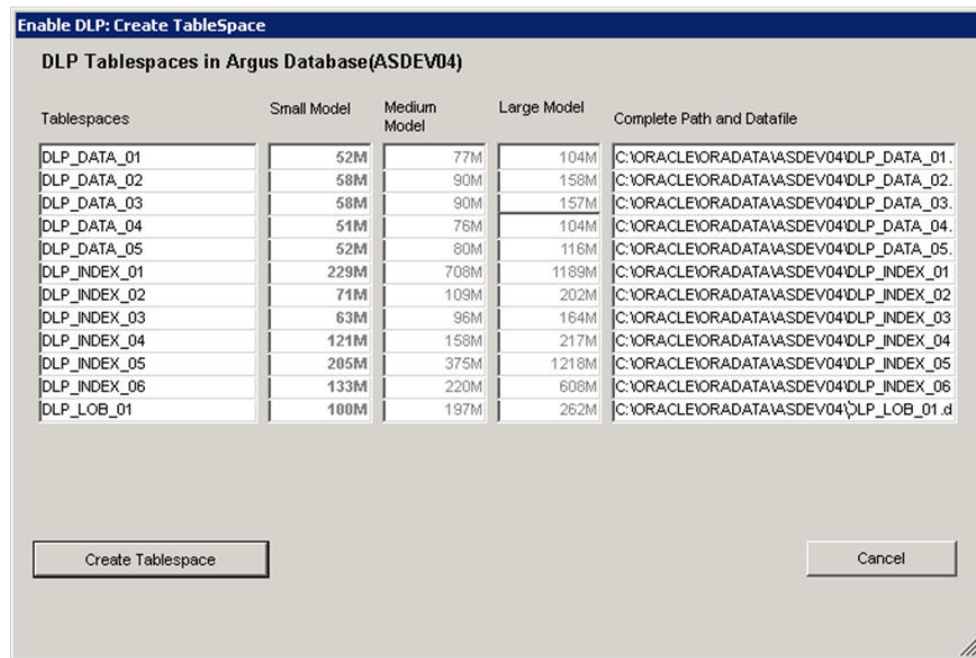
Enable DLP: Create TableSpace

DLP Tablespaces in Argus Database(ASDEV04)

| Tablespaces | Small Model | Medium Model | Large Model | Complete Path and Datafile |
|---|---|---|---|---|
| DLP_DATA_01 | 52M | 77M | 104M | C:\ORACLE\ORADATA\ASDEV04\DLP_DATA_01. |
| DLP_DATA_02 | 58M | 90M | 158M | C:\ORACLE\ORADATA\ASDEV04\DLP_DATA_02. |
| DLP_DATA_03 | 58M | 90M | 157M | C:\ORACLE\ORADATA\ASDEV04\DLP_DATA_03. |
| DLP_DATA_04 | 51M | 76M | 104M | C:\ORACLE\ORADATA\ASDEV04\DLP_DATA_04. |
| DLP_DATA_05 | 52M | 80M | 116M | C:\ORACLE\ORADATA\ASDEV04\DLP_DATA_05. |
| DLP_INDEX_01 | 229M | 708M | 1189M | C:\ORACLE\ORADATA\ASDEV04\DLP_INDEX_01 |
| DLP_INDEX_02 | 71M | 109M | 202M | C:\ORACLE\ORADATA\ASDEV04\DLP_INDEX_02 |
| DLP_INDEX_03 | 63M | 96M | 164M | C:\ORACLE\ORADATA\ASDEV04\DLP_INDEX_03 |
| DLP_INDEX_04 | 121M | 158M | 217M | C:\ORACLE\ORADATA\ASDEV04\DLP_INDEX_04 |
| DLP_INDEX_05 | 205M | 375M | 1218M | C:\ORACLE\ORADATA\ASDEV04\DLP_INDEX_05 |
| DLP_INDEX_06 | 133M | 220M | 608M | C:\ORACLE\ORADATA\ASDEV04\DLP_INDEX_06 |
| DLP_LOB_01 | 100M | 197M | 262M | C:\ORACLE\ORADATA\ASDEV04\DLP_LOB_01.d |

Create Tablespace

Cancel